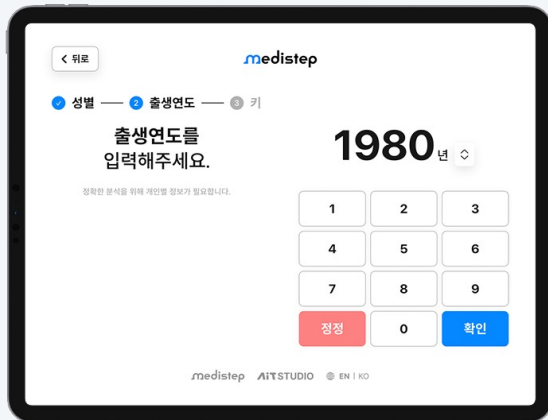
< 뒤로

medistep

성별 — 2 출생연도 — 3 키

출생연도를 입력해주세요.

정확한 분석을 위해 개인별 정보가 필요합니다.

1980 년

| 1 | 2 | 3 |
|---|---|---|
| 4 | 5 | 6 |
| 7 | 8 | 9 |
| 정정 | 0 | 확인 |

medistep AIT STUDIO EN | KO